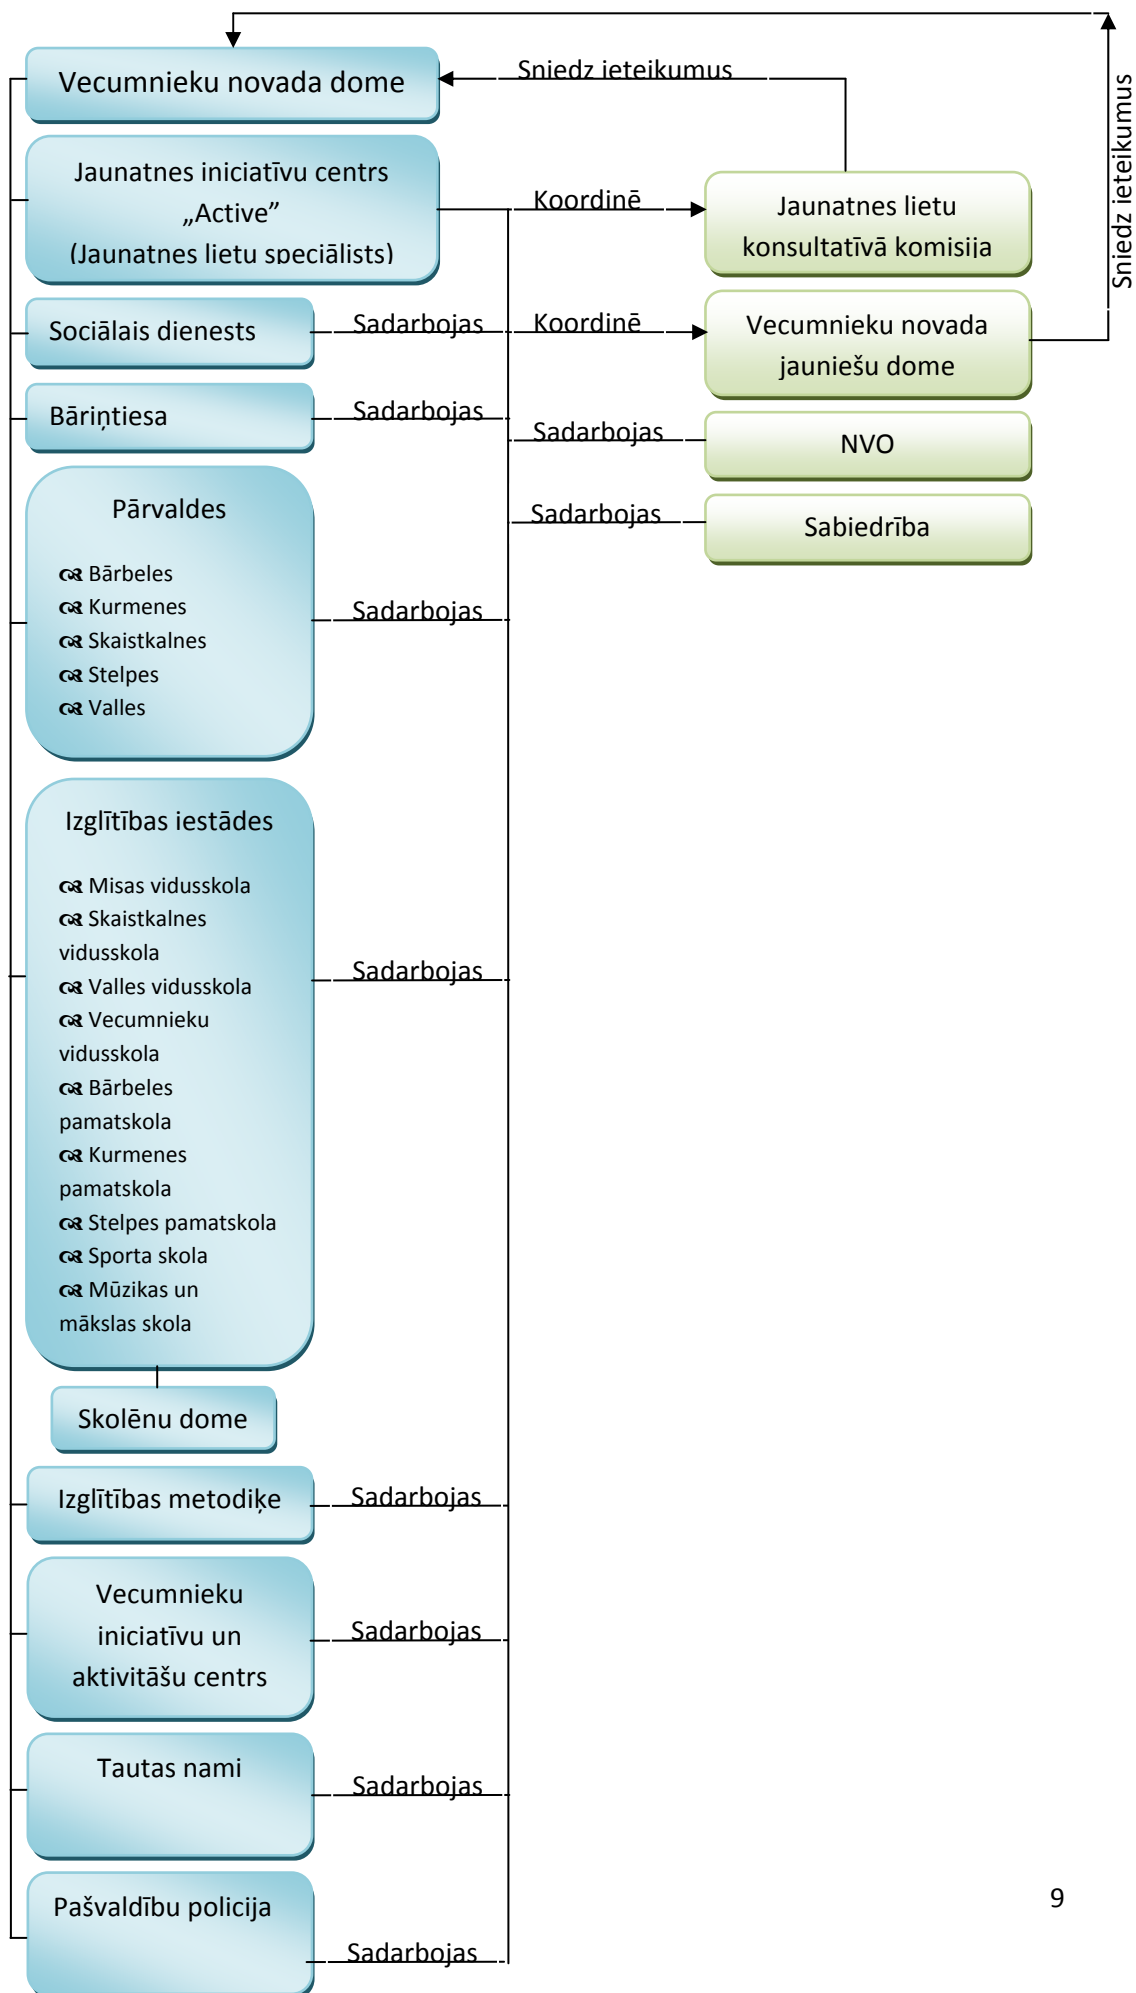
Vecumnieku novada dome

Sniedz ieteikumus

Sniedz ieteikumus

Jaunatnes iniciatīvu centrs „Active” (Jaunatnes lietu speciālists)

Koordinē

Jaunatnes lietu konsultatīvā komisija

Sociālais dienests

Sadarbojas

Koordinē

Vecumnieku novada jauniešu dome

Bāriņtiesa

Sadarbojas

Sadarbojas

NVO

Sadarbojas

Sabiedrība

Pārvaldes

Bārbeles
Kurmenes
Skaistkalnes
Stelpes
Valles

Sadarbojas

Izglītības iestādes

Misas vidusskola
Skaistkalnes vidusskola
Valles vidusskola
Vecumnieku vidusskola
Bārbeles pamatskola
Kurmenes pamatskola
Stelpes pamatskola
Sporta skola
Mūzikas un mākslas skola

Sadarbojas

Skolēnu dome

Izglītības metodiķe

Sadarbojas

Vecumnieku iniciatīvu un aktivitāšu centrs

Sadarbojas

Tautas nami

Sadarbojas

Pašvaldību policija

Sadarbojas

9